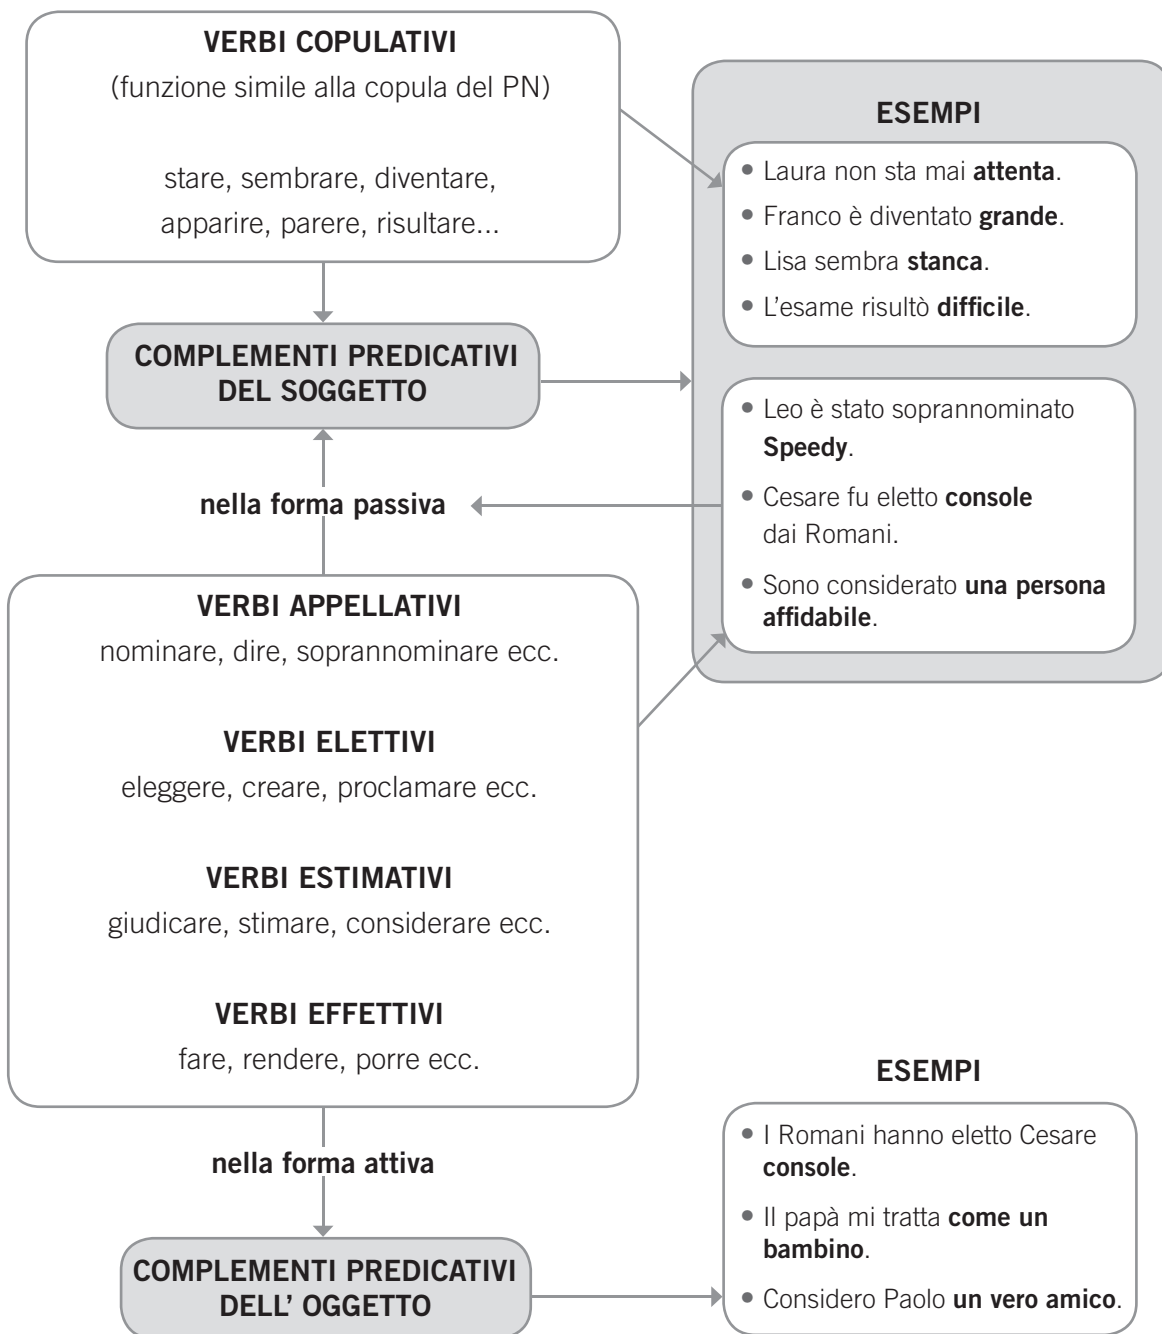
VERBI COPULATIVI
(funzione simile alla copula del PN)

stare, sembrare, diventare, apparire, parere, risultare...

COMPLEMENTI PREDICATIVI DEL SOGGETTO

nella forma passiva

VERBI APPELLATIVI
nominare, dire, soprannominare ecc.

VERBI ELETTIVI
eleggere, creare, proclamare ecc.

VERBI ESTIMATIVI
giudicare, stimare, considerare ecc.

VERBI EFFETTIVI
fare, rendere, porre ecc.

nella forma attiva

COMPLEMENTI PREDICATIVI DELL' OGGETTO

ESEMPI

• Laura non sta mai **attenta**.
• Franco è diventato **grande**.
• Lisa sembra **stanca**.
• L'esame risultò **difficile**.

• Leo è stato soprannominato **Speedy**.
• Cesare fu eletto **console** dai Romani.
• Sono considerato **una persona affidabile**.

ESEMPI

• I Romani hanno eletto Cesare **console**.
• Il papà mi tratta **come un bambino**.
• Considero Paolo **un vero amico**.